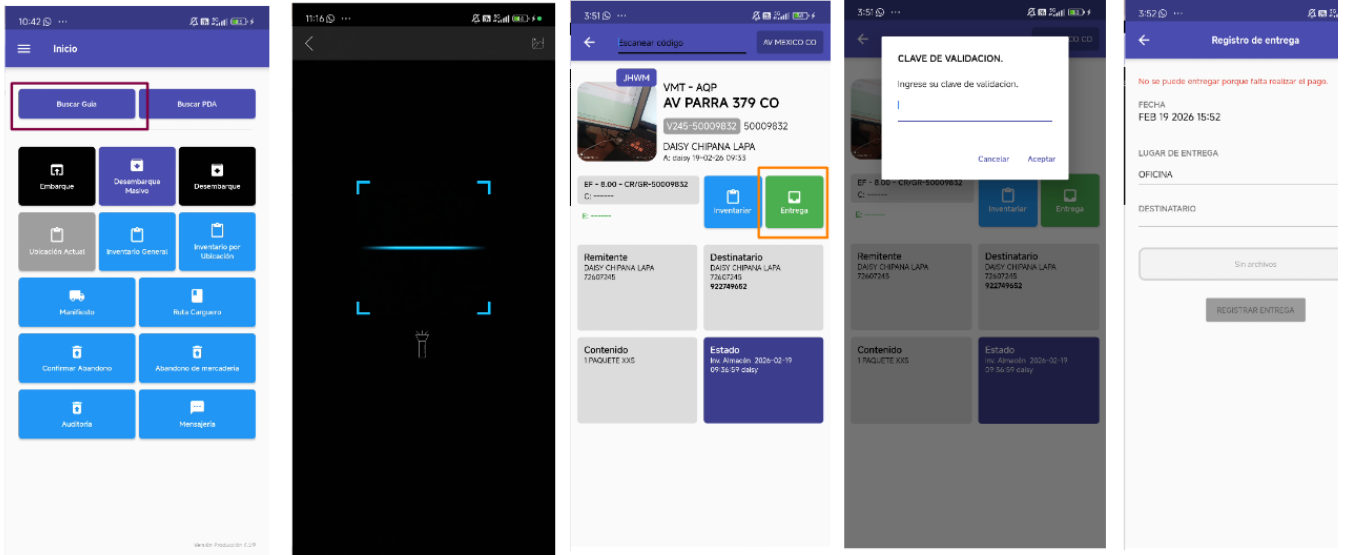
10:42 ···
Inicio
Buscar Guia
Buscar PDA
Embarque
Desembarque Masivo
Desembarque
Ubicación Actual
Inventario General
Inventario por Ubicación
Manifiesto
Ruta Carguero
Confirmar Abandono
Abandono de mercaderia
Auditoria
Mensajeria
Versión Producción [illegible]

11:16 ···

3:51 ···
Escanear código
AV MEXICO CO
JHWM
VMT - AQP
AV PARRA 379 CO
V245-50009832 50009832
DAISY CHIPANA LAPA
A: daisy 19-02-26 09:33
EF - 8.00 - CR/GR-50009832
C: -------
E: -------
Inventariar
Entrega
Remitente
DAISY CHIPANA LAPA
72607245
Destinatario
DAISY CHIPANA LAPA
72607245
922749652
Contenido
1 PAQUETE XXS
Estado
Inv. Almacén 2026-02-19 09:36:59 daisy

3:51 ···
CLAVE DE VALIDACION.
Ingrese su clave de validacion.
Cancelar
Aceptar
AV MEXICO CO
EF - 8.00 - CR/GR-50009832
Inventariar
Entrega
Remitente
DAISY CHIPANA LAPA
72607245
Destinatario
DAISY CHIPANA LAPA
72607245
922749652
Contenido
1 PAQUETE XXS
Estado
Inv. Almacén 2026-02-19 09:36:59 daisy

3:52 ···
Registro de entrega
No se puede entregar porque falta realizar el pago.
FECHA
FEB 19 2026 15:52
LUGAR DE ENTREGA
OFICINA
DESTINATARIO
Sin archivos
REGISTRAR ENTREGA